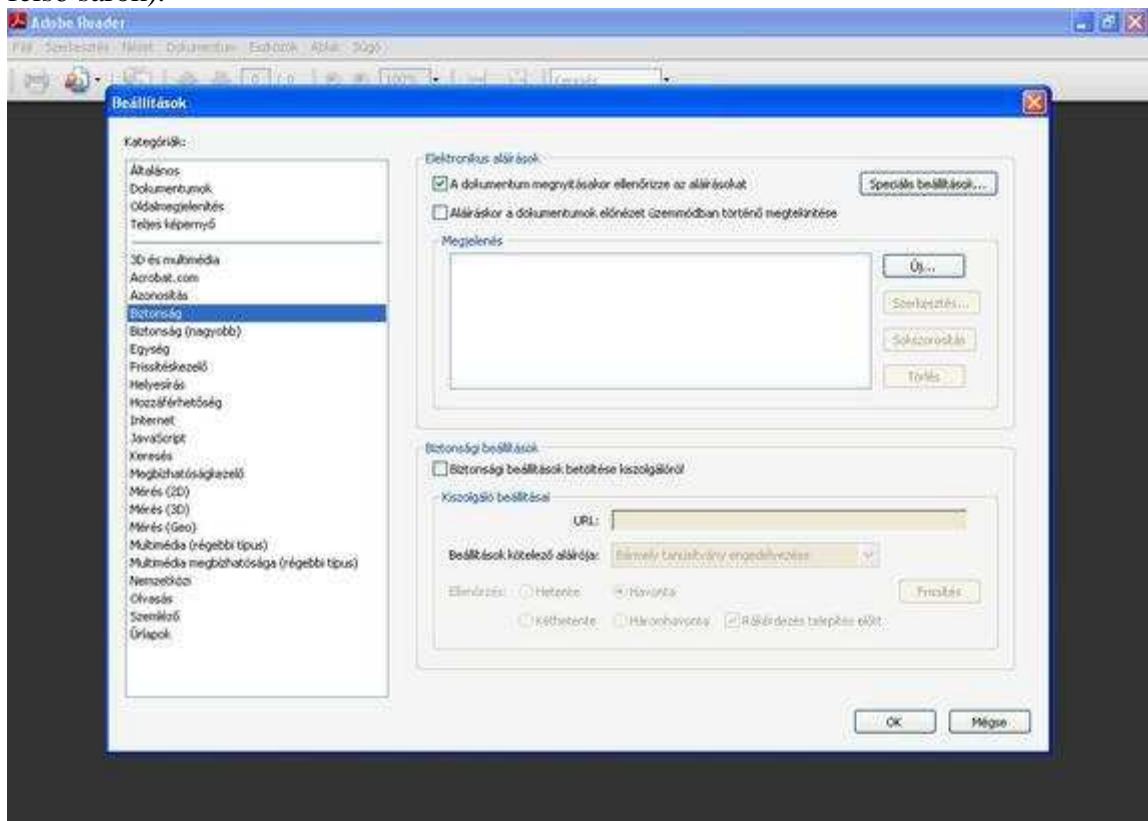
felső sarok).

Adobe Reader

Fájl Szerkesztés Nézet Dokumentum Eszközök Ablak Súgó

100%

Beállítások

Kategóriák:

Általános
Dokumentumok
Oldalmegjelenítés
Teljes képernyő

3D és multimédia
Acrobat.com
Azonosítás
Biztonság
Biztonság (nagyobb)
Egység
Frissítéskezelő
Helyesírás
Hozzáférhetőség
Internet
JavaScript
Keresés
Megbízhatóságkezelő
Mérés (2D)
Mérés (3D)
Mérés (Geo)
Multimédia (régebbi típus)
Multimédia megbízhatósága (régebbi típus)
Nemzetközi
Olvasás
Szemléző
Űrlapok

Elektronikus aláírások

A dokumentum megnyitásakor ellenőrizze az aláírásokat

Speciális beállítások...

Aláíráskor a dokumentumok előnézet üzemmódban történő megtekintése

Megjelenés

Új...

Szerkesztés...

Sokszorosítás

Törlés

Biztonsági beállítások

Biztonsági beállítások betöltése kiszolgálóról

Kiszolgáló beállításai

URL:

Beállítások kötelező aláírója:

Bármely tanúsítvány engedélyezése

Ellenőrzés: Hetente Havonta Frissítés

Kéthetente Háromhavonta Rákérdezés telepítés előtt

OK Mégse